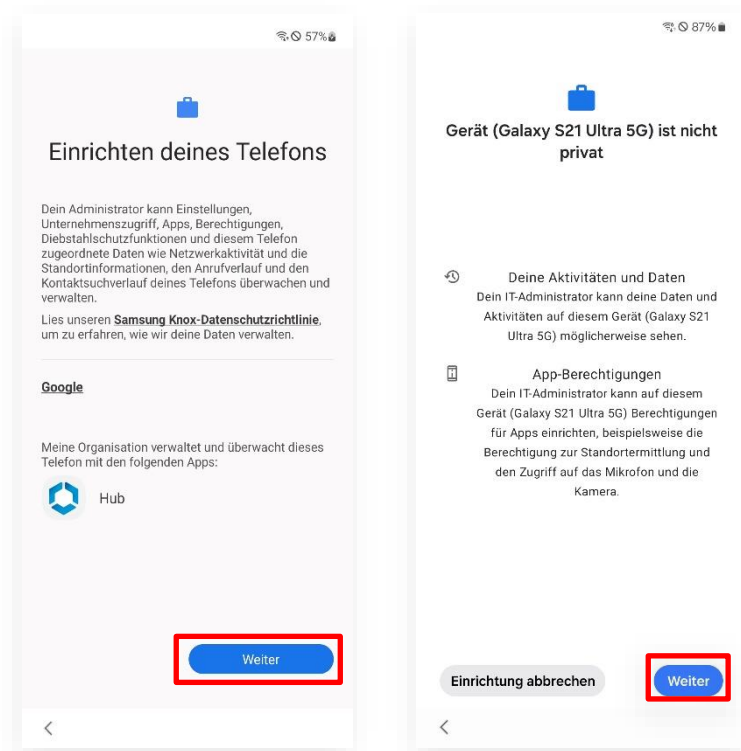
57%

Einrichten deines Telefons

Dein Administrator kann Einstellungen, Unternehmenszugriff, Apps, Berechtigungen, Diebstahlschutzfunktionen und diesem Telefon zugeordnete Daten wie Netzwerkaktivität und die Standortinformationen, den Anrufverlauf und den Kontaktsuchverlauf deines Telefons überwachen und verwalten.

Lies unseren **Samsung Knox-Datenschutzrichtlinie**, um zu erfahren, wie wir deine Daten verwalten.

**Google**

Meine Organisation verwaltet und überwacht dieses Telefon mit den folgenden Apps:

Hub

Weiter

<

87%

Gerät (Galaxy S21 Ultra 5G) ist nicht privat

Deine Aktivitäten und Daten
Dein IT-Administrator kann deine Daten und Aktivitäten auf diesem Gerät (Galaxy S21 Ultra 5G) möglicherweise sehen.

App-Berechtigungen
Dein IT-Administrator kann auf diesem Gerät (Galaxy S21 Ultra 5G) Berechtigungen für Apps einrichten, beispielsweise die Berechtigung zur Standortermittlung und den Zugriff auf das Mikrofon und die Kamera.

Einrichtung abbrechen

Weiter

<